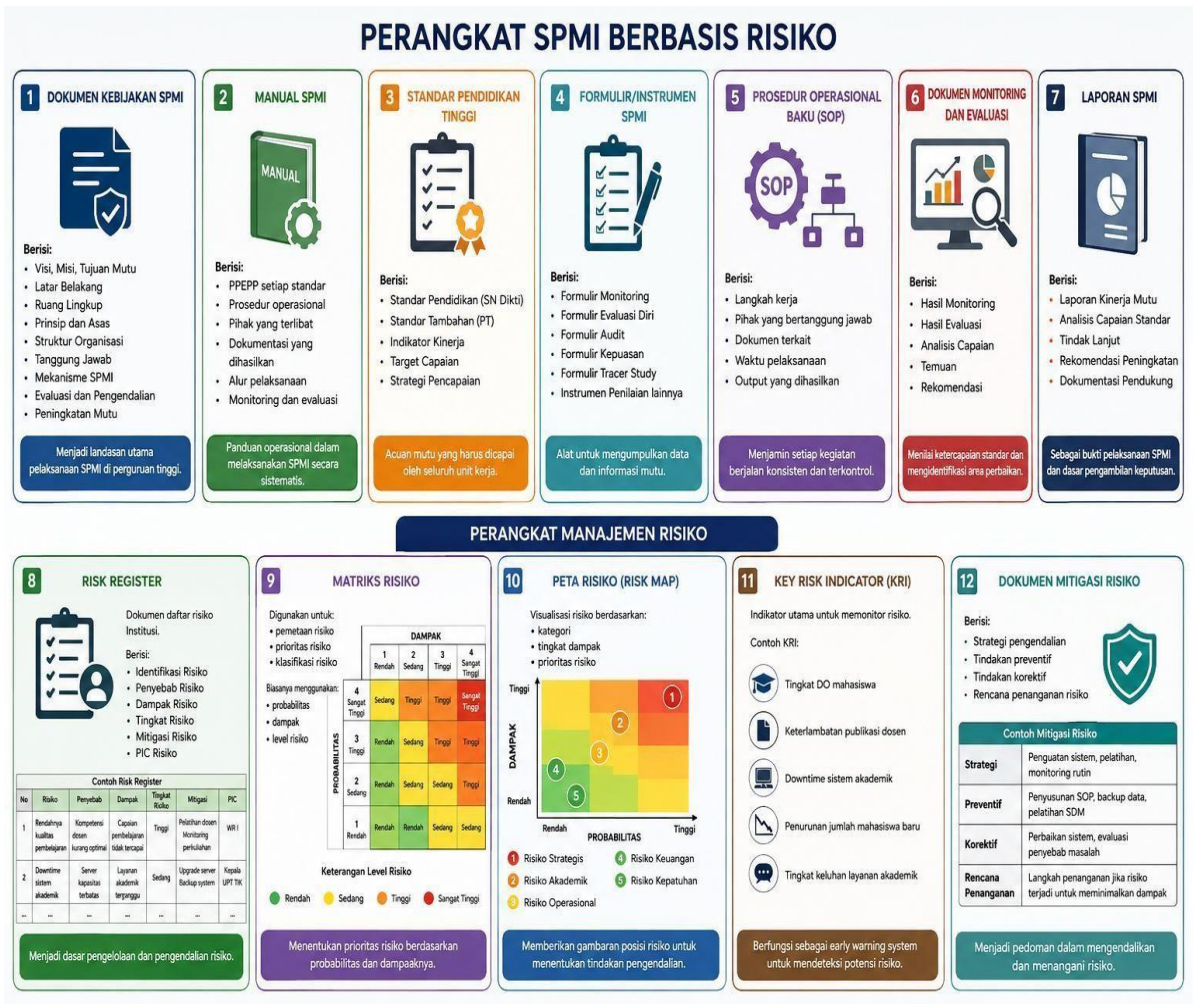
PERANGKAT SPMI BERBASIS RISIKO

1 DOKUMEN KEBIJAKAN SPMI

Berisi:
• Visi, Misi, Tujuan Mutu
• Latar Belakang
• Ruang Lingkup
• Prinsip dan Asas
• Struktur Organisasi
• Tanggung Jawab
• Mekanisme SPMI
• Evaluasi dan Pengendalian
• Peningkatan Mutu

Menjadi landasan utama pelaksanaan SPMI di perguruan tinggi.

2 MANUAL SPMI

MANUAL

Berisi:
• PPEPP setiap standar
• Prosedur operasional
• Pihak yang terlibat
• Dokumentasi yang dihasilkan
• Alur pelaksanaan
• Monitoring dan evaluasi

Panduan operasional dalam melaksanakan SPMI secara sistematis.

3 STANDAR PENDIDIKAN TINGGI

Berisi:
• Standar Pendidikan (SN Dikti)
• Standar Tambahan (PT)
• Indikator Kinerja
• Target Capaian
• Strategi Pencapaian

Acuan mutu yang harus dicapai oleh seluruh unit kerja.

4 FORMULIR/INSTRUMEN SPMI

Berisi:
• Formulir Monitoring
• Formulir Evaluasi Diri
• Formulir Audit
• Formulir Kepuasan
• Formulir Tracer Study
• Instrumen Penilaian lainnya

Alat untuk mengumpulkan data dan informasi mutu.

5 PROSEDUR OPERASIONAL BAKU (SOP)

SOP

Berisi:
• Langkah kerja
• Pihak yang bertanggung jawab
• Dokumen terkait
• Waktu pelaksanaan
• Output yang dihasilkan

Menjamin setiap kegiatan berjalan konsisten dan terkontrol.

6 DOKUMEN MONITORING DAN EVALUASI

Berisi:
• Hasil Monitoring
• Hasil Evaluasi
• Analisis Capaian
• Temuan
• Rekomendasi

Menilai ketercapaian standar dan mengidentifikasi area perbaikan.

7 LAPORAN SPMI

Berisi:
• Laporan Kinerja Mutu
• Analisis Capaian Standar
• Tindak Lanjut
• Rekomendasi Peningkatan
• Dokumentasi Pendukung

Sebagai bukti pelaksanaan SPMI dan dasar pengambilan keputusan.

PERANGKAT MANAJEMEN RISIKO

8 RISK REGISTER

Dokumen daftar risiko Institusi.

Berisi:
• Identifikasi Risiko
• Penyebab Risiko
• Dampak Risiko
• Tingkat Risiko
• Mitigasi Risiko
• PIC Risiko

Contoh Risk Register

| No | Risiko | Penyebab | Dampak | Tingkat Risiko | Mitigasi | PIC |
|---|---|---|---|---|---|---|
| 1 | Rendahnya kualitas pembelajaran | Kompetensi dosen kurang optimal | Capaian pembelajaran tidak tercapai | Tinggi | Pelatihan dosen Monitoring perkuliahan | WR I |
| 2 | Downtime sistem akademik | Server kapasitas terbatas | Layanan akademik terganggu | Sedang | Upgrade server Backup system | Kepala UPT TIK |
| ... | ... | ... | ... | ... | ... | ... |

Menjadi dasar pengelolaan dan pengendalian risiko.

9 MATRIKS RISIKO

Digunakan untuk:
• pemetaan risiko
• prioritas risiko
• klasifikasi risiko

Biasanya menggunakan:
• probabilitas
• dampak
• level risiko

| PROBABILITAS \ DAMPAK | 1 Rendah | 2 Sedang | 3 Tinggi | 4 Sangat Tinggi |
|---|---|---|---|---|
| 4 Sangat Tinggi | Sedang | Tinggi | Tinggi | Sangat Tinggi |
| 3 Tinggi | Rendah | Sedang | Tinggi | Tinggi |
| 2 Sedang | Rendah | Sedang | Sedang | Tinggi |
| 1 Rendah | Rendah | Rendah | Sedang | Sedang |

Keterangan Level Risiko
Rendah  Sedang  Tinggi  Sangat Tinggi

Menentukan prioritas risiko berdasarkan probabilitas dan dampaknya.

10 PETA RISIKO (RISK MAP)

Visualisasi risiko berdasarkan:
• kategori
• tingkat dampak
• prioritas risiko

Tinggi
DAMPAK
Rendah
Rendah PROBABILITAS Tinggi
1 2 3 4 5

1 Risiko Strategis
2 Risiko Akademik
3 Risiko Operasional
4 Risiko Keuangan
5 Risiko Kepatuhan

Memberikan gambaran posisi risiko untuk menentukan tindakan pengendalian.

11 KEY RISK INDICATOR (KRI)

Indikator utama untuk memonitor risiko.

Contoh KRI:
Tingkat DO mahasiswa
Keterlambatan publikasi dosen
Downtime sistem akademik
Penurunan jumlah mahasiswa baru
Tingkat keluhan layanan akademik

Berfungsi sebagai early warning system untuk mendeteksi potensi risiko.

12 DOKUMEN MITIGASI RISIKO

Berisi:
• Strategi pengendalian
• Tindakan preventif
• Tindakan korektif
• Rencana penanganan risiko

Contoh Mitigasi Risiko

| | |
|---|---|
| Strategi | Penguatan sistem, pelatihan, monitoring rutin |
| Preventif | Penyusunan SOP, backup data, pelatihan SDM |
| Korektif | Perbaikan sistem, evaluasi penyebab masalah |
| Rencana Penanganan | Langkah penanganan jika risiko terjadi untuk meminimalkan dampak |

Menjadi pedoman dalam mengendalikan dan menangani risiko.